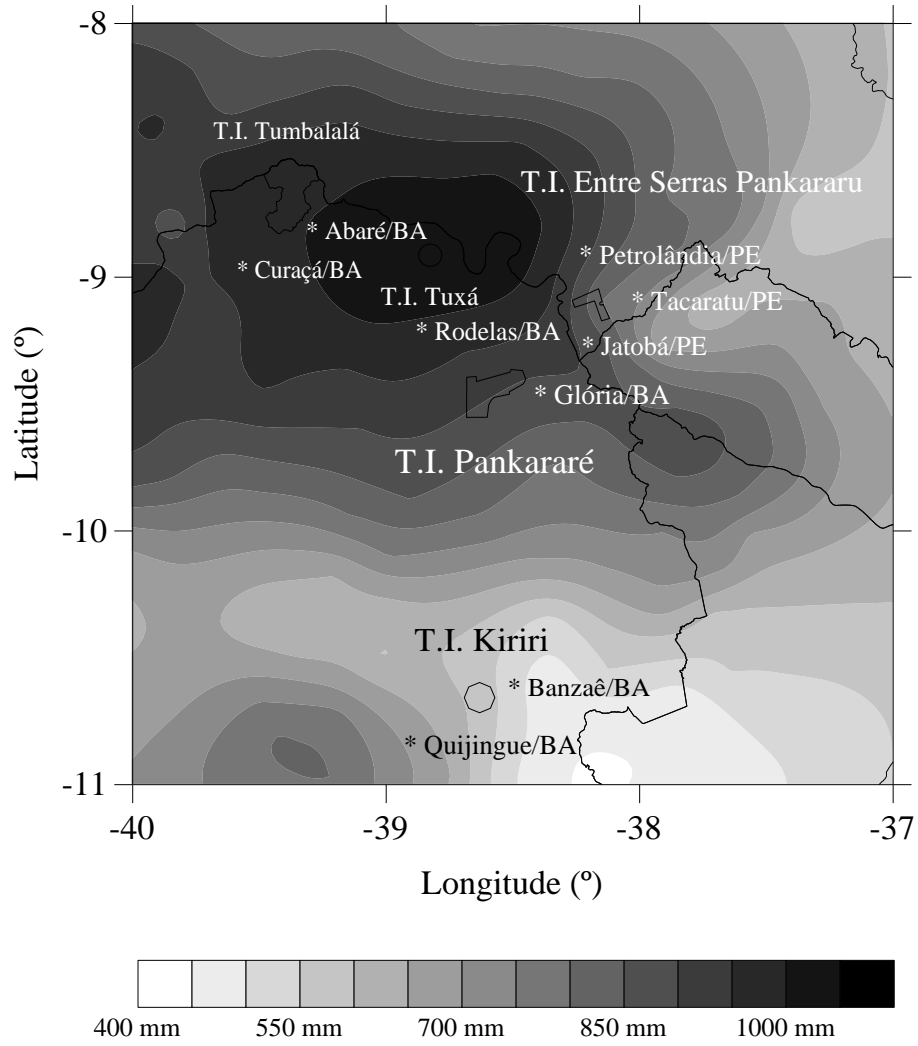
-8

T.I. Tumbalalá

T.I. Entre Serras Pankararu

* Abaré/BA

* Petrolândia/PE

* Curaçá/BA

-9

T.I. Tuxá

* Tacaratu/PE

* Rodelas/BA

* Jatobá/PE

* Glória/BA

Latitude (º)

T.I. Pankararé

-10

T.I. Kiriri

* Banzaê/BA

* Quijingue/BA

-11

-40

-39

-38

-37

Longitude (º)

400 mm

550 mm

700 mm

850 mm

1000 mm